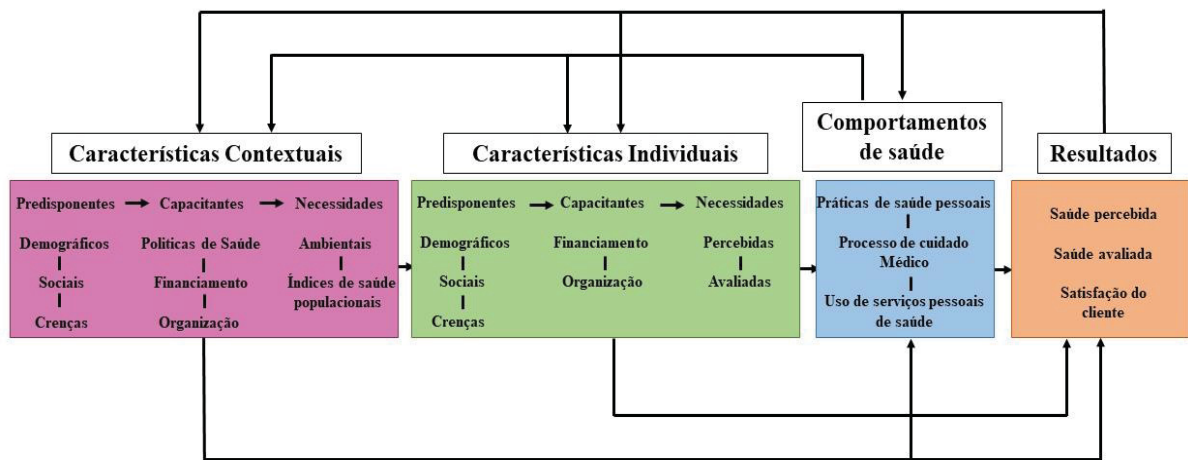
Características Contextuais

Predisponentes → Capacitantes → Necessidades

Demográficos
Sociais
Crenças

Politicas de Saúde
Financiamento
Organização

Ambientais
Índices de saúde populacionais

Características Individuais

Predisponentes → Capacitantes → Necessidades

Demográficos
Sociais
Crenças

Financiamento
Organização

Percebidas
Avaliadas

Comportamentos de saúde

Práticas de saúde pessoais
Processo de cuidado Médico
Uso de serviços pessoais de saúde

Resultados

Saúde percebida
Saúde avaliada
Satisfação do cliente